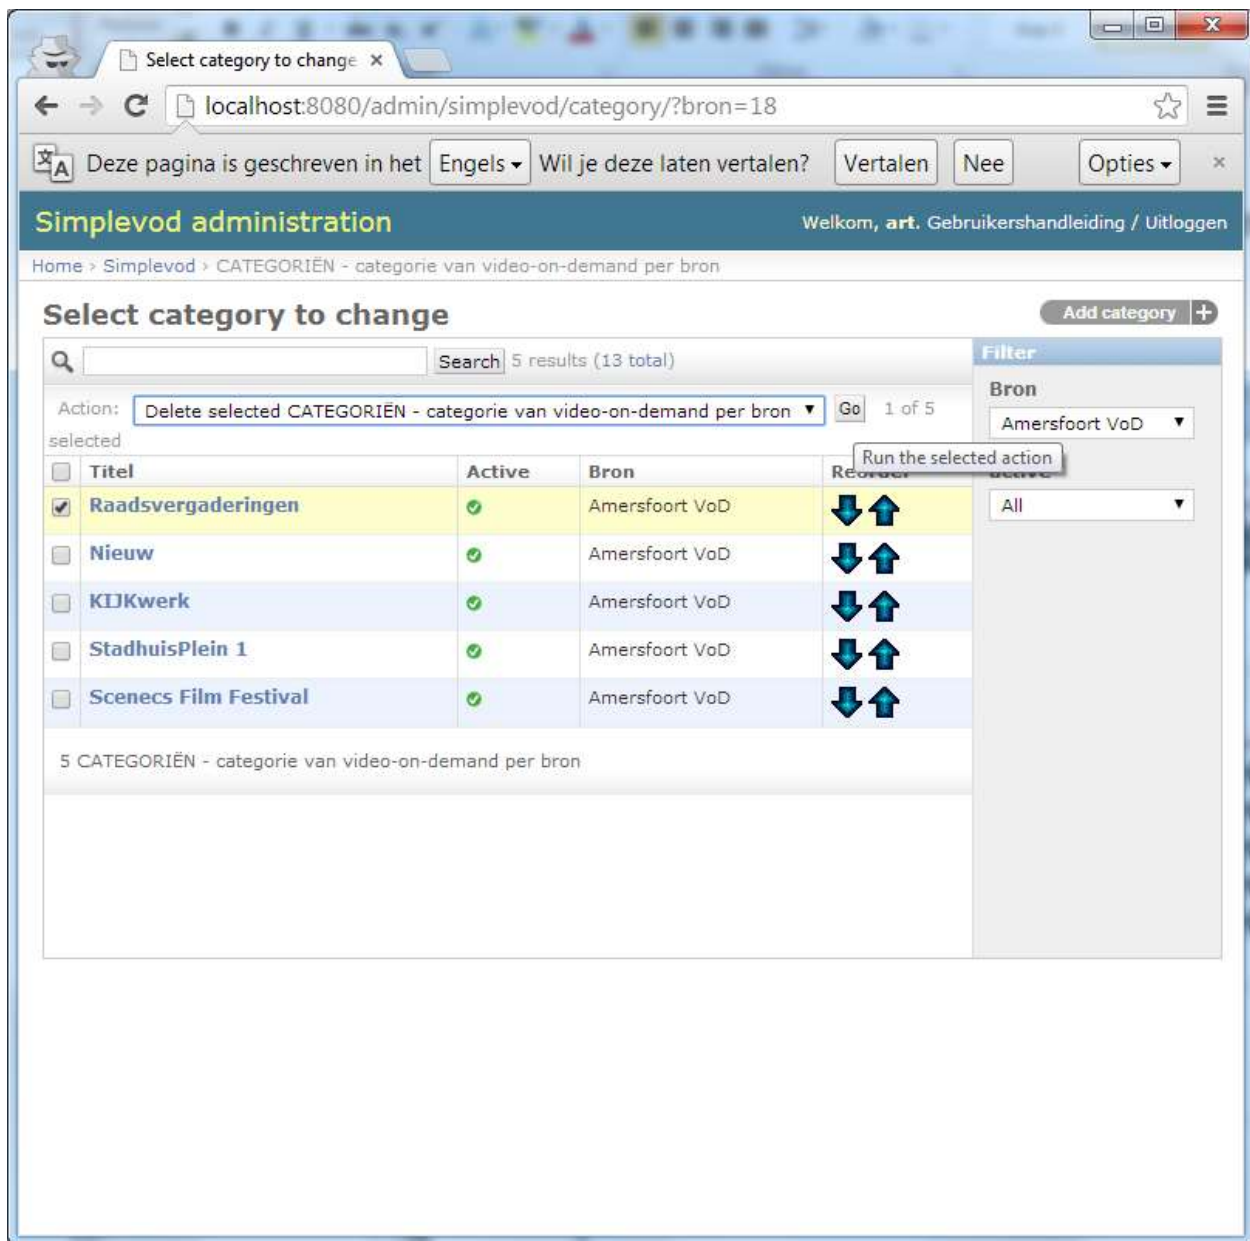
Select category to change ×

localhost:8080/admin/simplevod/category/?bron=18

Deze pagina is geschreven in het Engels ▾ Wil je deze laten vertalen? Vertalen Nee Opties ▾ ×

Simplevod administration

Welkom, art. Gebruikershandleiding / Uitloggen

Home › Simplevod › CATEGORIËN - categorie van video-on-demand per bron

Select category to change

Add category +

Search 5 results (13 total)

Action: Delete selected CATEGORIËN - categorie van video-on-demand per bron ▾ Go 1 of 5 selected

Run the selected action

| | Titel | Active | Bron | Re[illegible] |
|---|---|---|---|---|
| ☑ | Raadsvergaderingen | | Amersfoort VoD | |
| ☐ | Nieuw | | Amersfoort VoD | |
| ☐ | KIJKwerk | | Amersfoort VoD | |
| ☐ | StadhuisPlein 1 | | Amersfoort VoD | |
| ☐ | Scenecs Film Festival | | Amersfoort VoD | |

5 CATEGORIËN - categorie van video-on-demand per bron

Filter

Bron

Amersfoort VoD ▾

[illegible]

All ▾